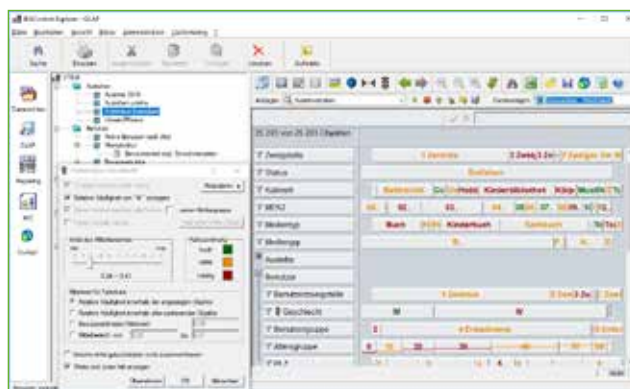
BIBControl Explorer - OLAF

Suche | Einsetzen | Ausschneiden | Kopieren | Einfügen | Löschen | Aufheben

Datenbank | OLAP | Reporting | BIC | Einlagerung

25.283 von 25.283 Exemplare

Zweigstelle | Status | Kategorie | MEN2 | Medientyp | Medientyp | Ausleihe | Benutzer | Benutzerzweigstelle | Geschlecht | Benutzergruppe | Altersgruppe

1 Zentrale | Bestleiher | Kinderbibliothek | Buch | Kinderbuch | Sachbuch | M | W

Übernehmen | OK | Abbrechen